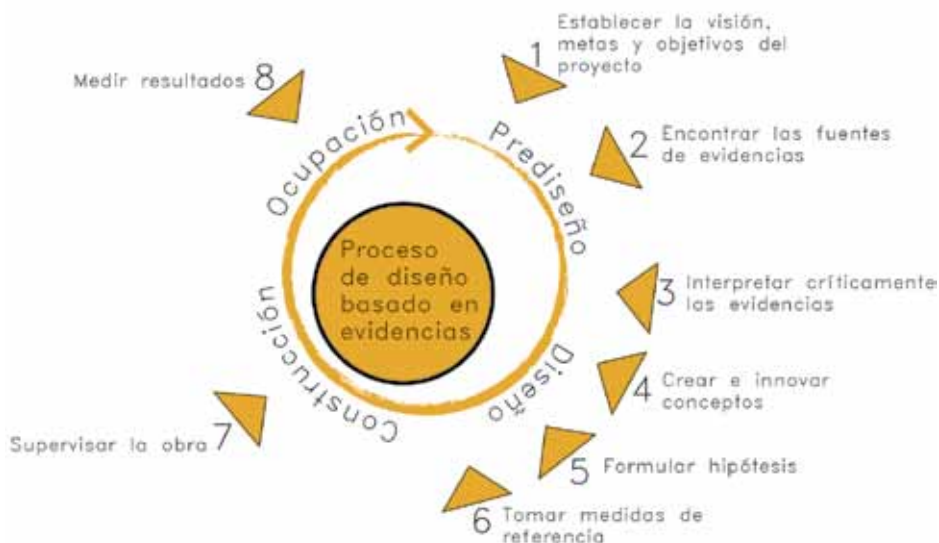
Proceso de diseño basado en evidencias

Prediseño

1 Establecer la visión, metas y objetivos del proyecto

2 Encontrar las fuentes de evidencias

3 Interpretar críticamente las evidencias

Diseño

4 Crear e innovar conceptos

5 Formular hipótesis

6 Tomar medidas de referencia

Construcción

Supervisar la obra 7

Ocupación

Medir resultados 8